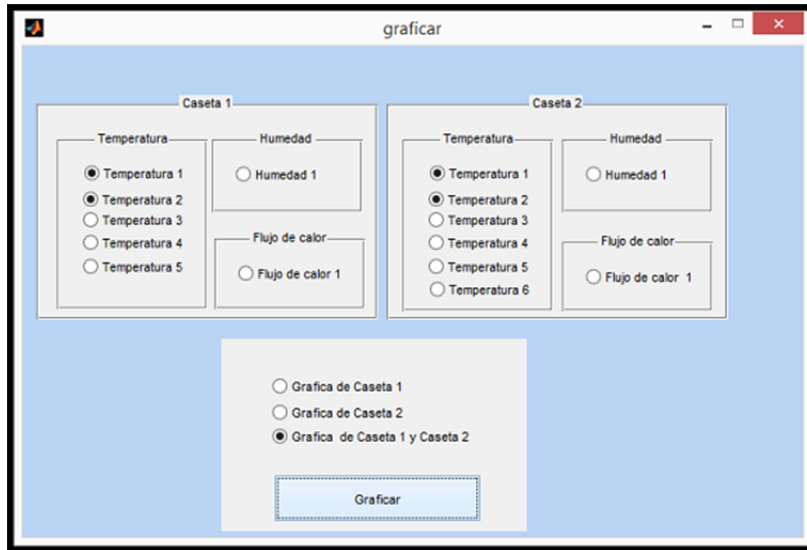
graficar

Caseta 1

Temperatura

Temperatura 1
Temperatura 2
Temperatura 3
Temperatura 4
Temperatura 5

Humedad

Humedad 1

Flujo de calor

Flujo de calor 1

Caseta 2

Temperatura

Temperatura 1
Temperatura 2
Temperatura 3
Temperatura 4
Temperatura 5
Temperatura 6

Humedad

Humedad 1

Flujo de calor

Flujo de calor 1

Grafica de Caseta 1
Grafica de Caseta 2
Grafica de Caseta 1 y Caseta 2

Graficar